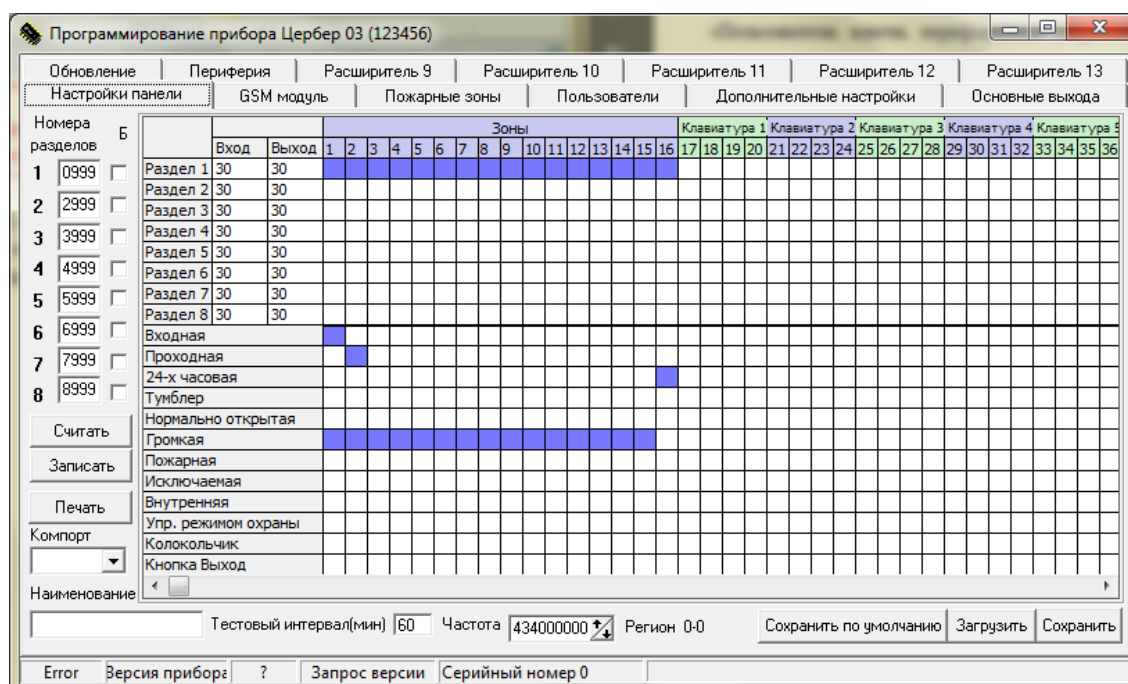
Программирование прибора Цербер 03 (123456)

Обновление | Периферия | Расширитель 9 | Расширитель 10 | Расширитель 11 | Расширитель 12 | Расширитель 13
Настройки панели | GSM модуль | Пожарные зоны | Пользователи | Дополнительные настройки | Основные выхода

Номера разделов Б
1 0999
2 2999
3 3999
4 4999
5 5999
6 6999
7 7999
8 8999

Считать
Записать
Печать
Компорт
Наименование

| | Вход | Выход | Зоны | | | | | | | | | | | | | | | | Клавиатура 1 | | | | Клавиатура 2 | | | | Клавиатура 3 | | | | Клавиатура 4 | | | | Клавиатура 5 | | | |
|---|---|---|---|---|---|---|---|---|---|---|---|---|---|---|---|---|---|---|---|---|---|---|---|---|---|---|---|---|---|---|---|---|---|---|---|---|---|---|
| | | | 1 | 2 | 3 | 4 | 5 | 6 | 7 | 8 | 9 | 10 | 11 | 12 | 13 | 14 | 15 | 16 | 17 | 18 | 19 | 20 | 21 | 22 | 23 | 24 | 25 | 26 | 27 | 28 | 29 | 30 | 31 | 32 | 33 | 34 | 35 | 36 |
| Раздел 1 | 30 | 30 | | | | | | | | | | | | | | | | | | | | | | | | | | | | | | | | | | | | |
| Раздел 2 | 30 | 30 | | | | | | | | | | | | | | | | | | | | | | | | | | | | | | | | | | | | |
| Раздел 3 | 30 | 30 | | | | | | | | | | | | | | | | | | | | | | | | | | | | | | | | | | | | |
| Раздел 4 | 30 | 30 | | | | | | | | | | | | | | | | | | | | | | | | | | | | | | | | | | | | |
| Раздел 5 | 30 | 30 | | | | | | | | | | | | | | | | | | | | | | | | | | | | | | | | | | | | |
| Раздел 6 | 30 | 30 | | | | | | | | | | | | | | | | | | | | | | | | | | | | | | | | | | | | |
| Раздел 7 | 30 | 30 | | | | | | | | | | | | | | | | | | | | | | | | | | | | | | | | | | | | |
| Раздел 8 | 30 | 30 | | | | | | | | | | | | | | | | | | | | | | | | | | | | | | | | | | | | |

Входная
Проходная
24-х часовая
Тумблер
Нормально открытая
Громкая
Пожарная
Исключаемая
Внутренняя
Упр. режимом охраны
Колокольчик
Кнопка Выход

Тестовый интервал(мин) 60 Частота 434000000 Регион 0-0 Сохранить по умолчанию Загрузить Сохранить

Error | Версия прибора | ? | Запрос версии | Серийный номер 0